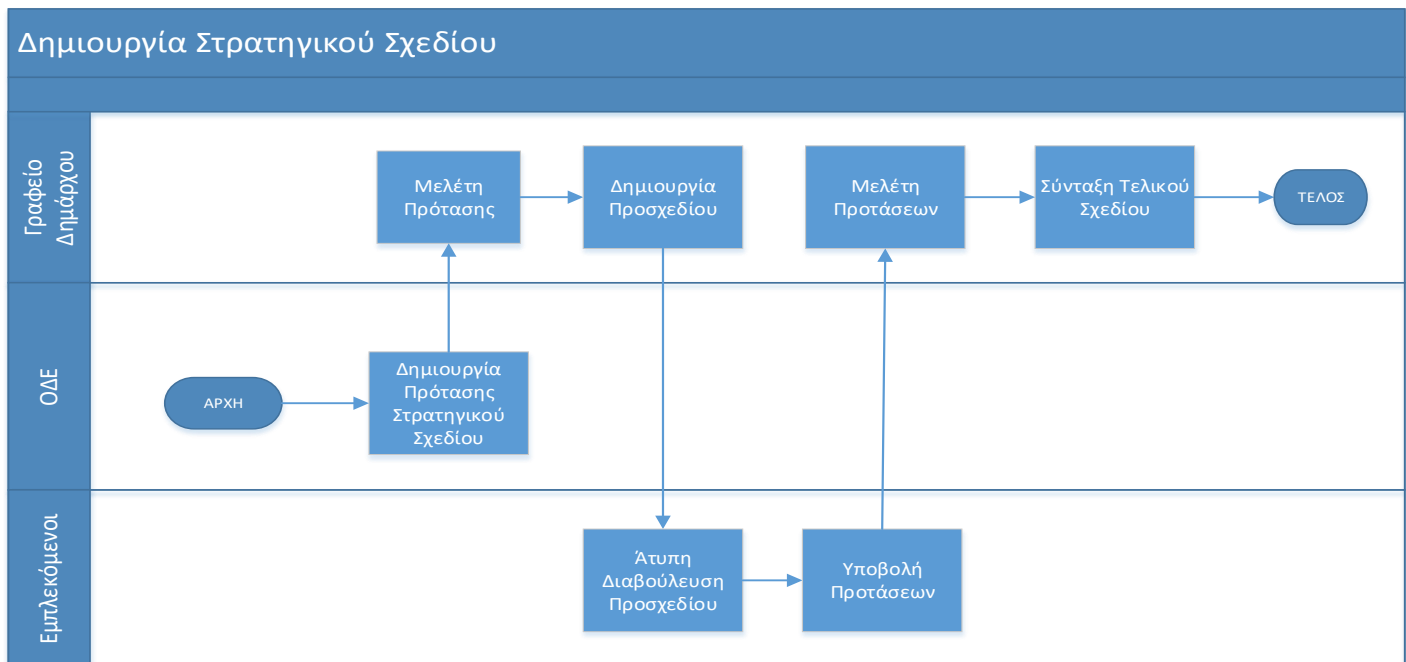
Δημιουργία Στρατηγικού Σχεδίου

Γραφείο Δημάρχου

Μελέτη Πρότασης

Δημιουργία Προσχεδίου

Μελέτη Προτάσεων

Σύνταξη Τελικού Σχεδίου

ΤΕΛΟΣ

ΟΔΕ

ΑΡΧΗ

Δημιουργία Πρότασης Στρατηγικού Σχεδίου

Εμπλεκόμενοι

Άτυπη Διαβούλευση Προσχεδίου

Υποβολή Προτάσεων